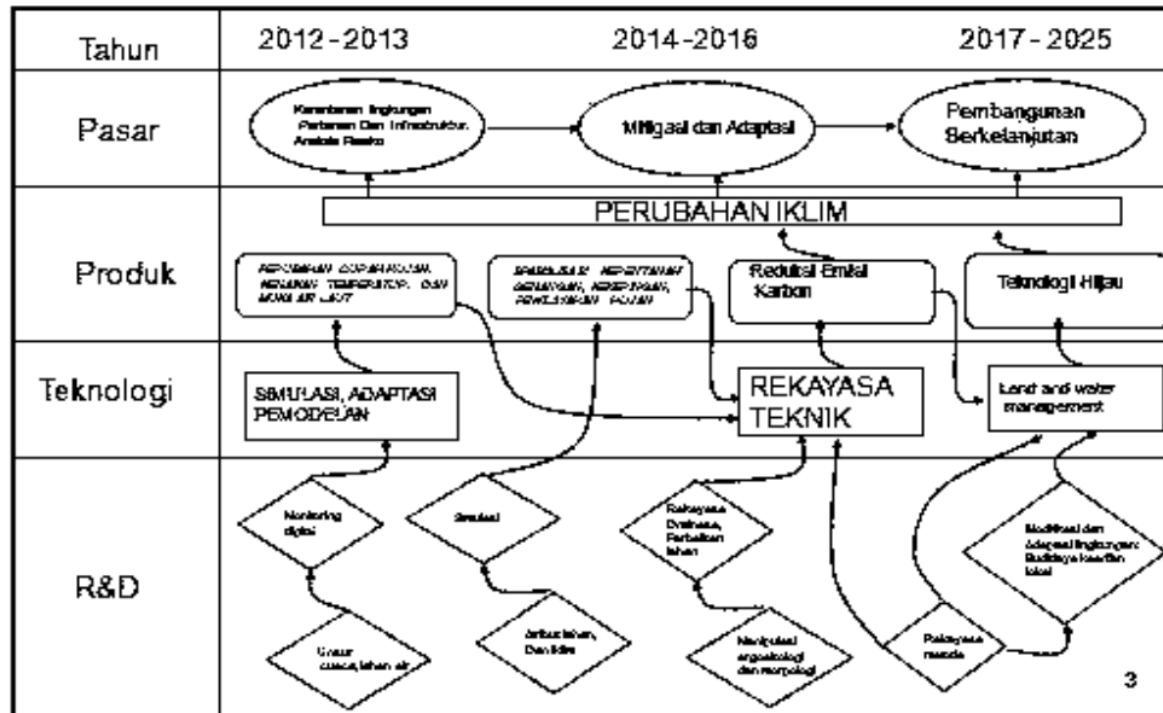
| Tahun | 2012-2013 | 2014-2016 | 2017-2025 |
|---|---|---|---|
| Pasar | Kerentanan lingkungan Pertanian Dan Infrastruktur, Analisis Risiko | Mitigasi dan Adaptasi | Pembangunan Berkelanjutan |
| Produk | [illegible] | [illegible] | Reduksi Emisi Karbon / Teknologi Hijau |
| Teknologi | SIMULASI, ADAPTASI PEMODELAN | REKAYASA TEKNIK | Land and water management |
| R&D | Monitoring digital; Unsur cuaca, lahan, air | Simulasi; Atribut lahan, Dan iklim | Rekayasa Drainase, Perbaikan lahan; Manipulasi agroekologi dan morpologi | Rekayasa metode; Modifikasi dan Adaptasi lingkungan: Budidaya kearifan lokal |

PERUBAHAN IKLIM

3